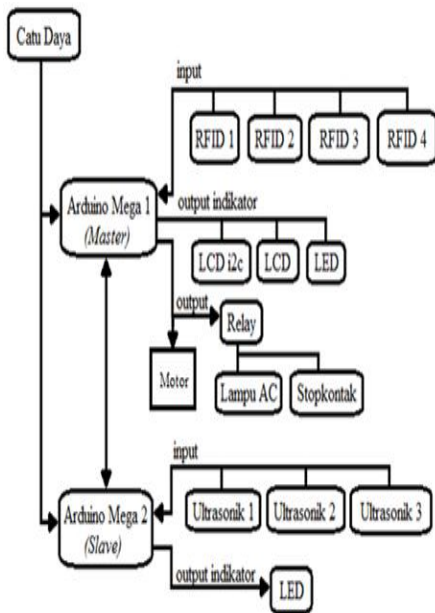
Catu Daya

input

RFID 1
RFID 2
RFID 3
RFID 4

Arduino Mega 1
(Master)

output indikator

LCD i2c
LCD
LED

output
Relay

Motor

Lampu AC
Stopkontak

input

Arduino Mega 2
(Slave)

Ultrasonik 1
Ultrasonik 2
Ultrasonik 3

output indikator
LED